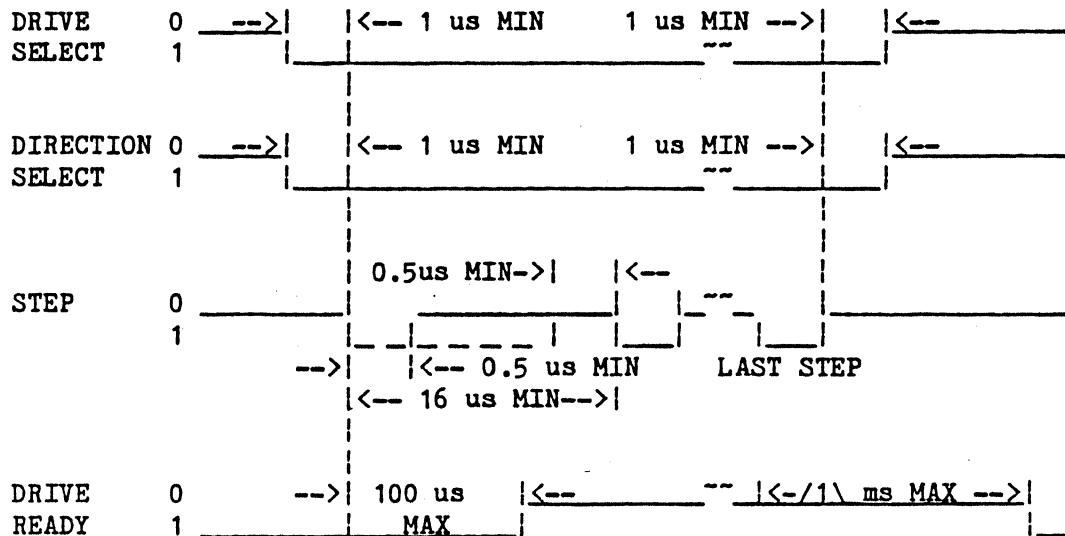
DRIVE 0 --> | |<-- 1 us MIN 1 us MIN --> | |<--
SELECT 1

DIRECTION 0 --> | |<-- 1 us MIN 1 us MIN --> | |<--
SELECT 1

| 0.5us MIN-> | |<--
STEP 0
1
--> | |<-- 0.5 us MIN LAST STEP
|<-- 16 us MIN--> |

DRIVE 0 --> | 100 us |<-- |<-/1\ ms MAX --> |
READY 1 MAX